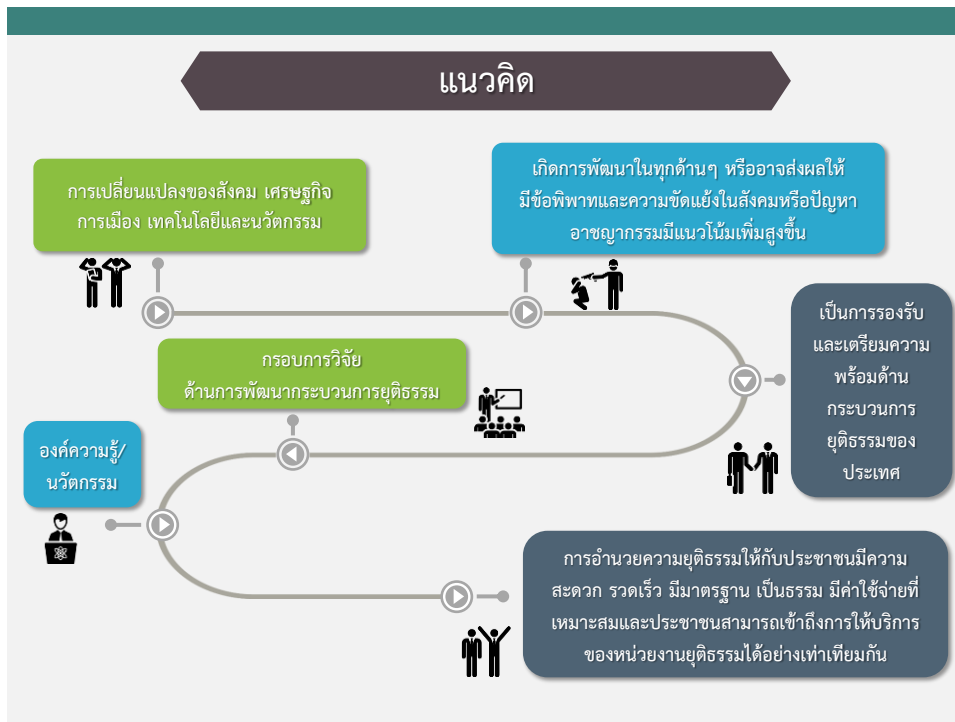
แนวคิด

การเปลี่ยนแปลงของสังคม เศรษฐกิจ การเมือง เทคโนโลยีและนวัตกรรม

เกิดการพัฒนาในทุกด้านๆ หรืออาจส่งผลให้มีข้อพิพาทและความขัดแย้งในสังคมหรือปัญหาอาชญากรรมมีแนวโน้มเพิ่มสูงขึ้น

เป็นการรองรับและเตรียมความพร้อมด้านกระบวนการยุติธรรมของประเทศ

กรอบการวิจัย ด้านการพัฒนากระบวนการยุติธรรม

องค์ความรู้/ นวัตกรรม

การอำนวยความยุติธรรมให้กับประชาชนมีความสะดวก รวดเร็ว มีมาตรฐาน เป็นธรรม มีค่าใช้จ่ายที่เหมาะสมและประชาชนสามารถเข้าถึงการให้บริการของหน่วยงานยุติธรรมได้อย่างเท่าเทียมกัน